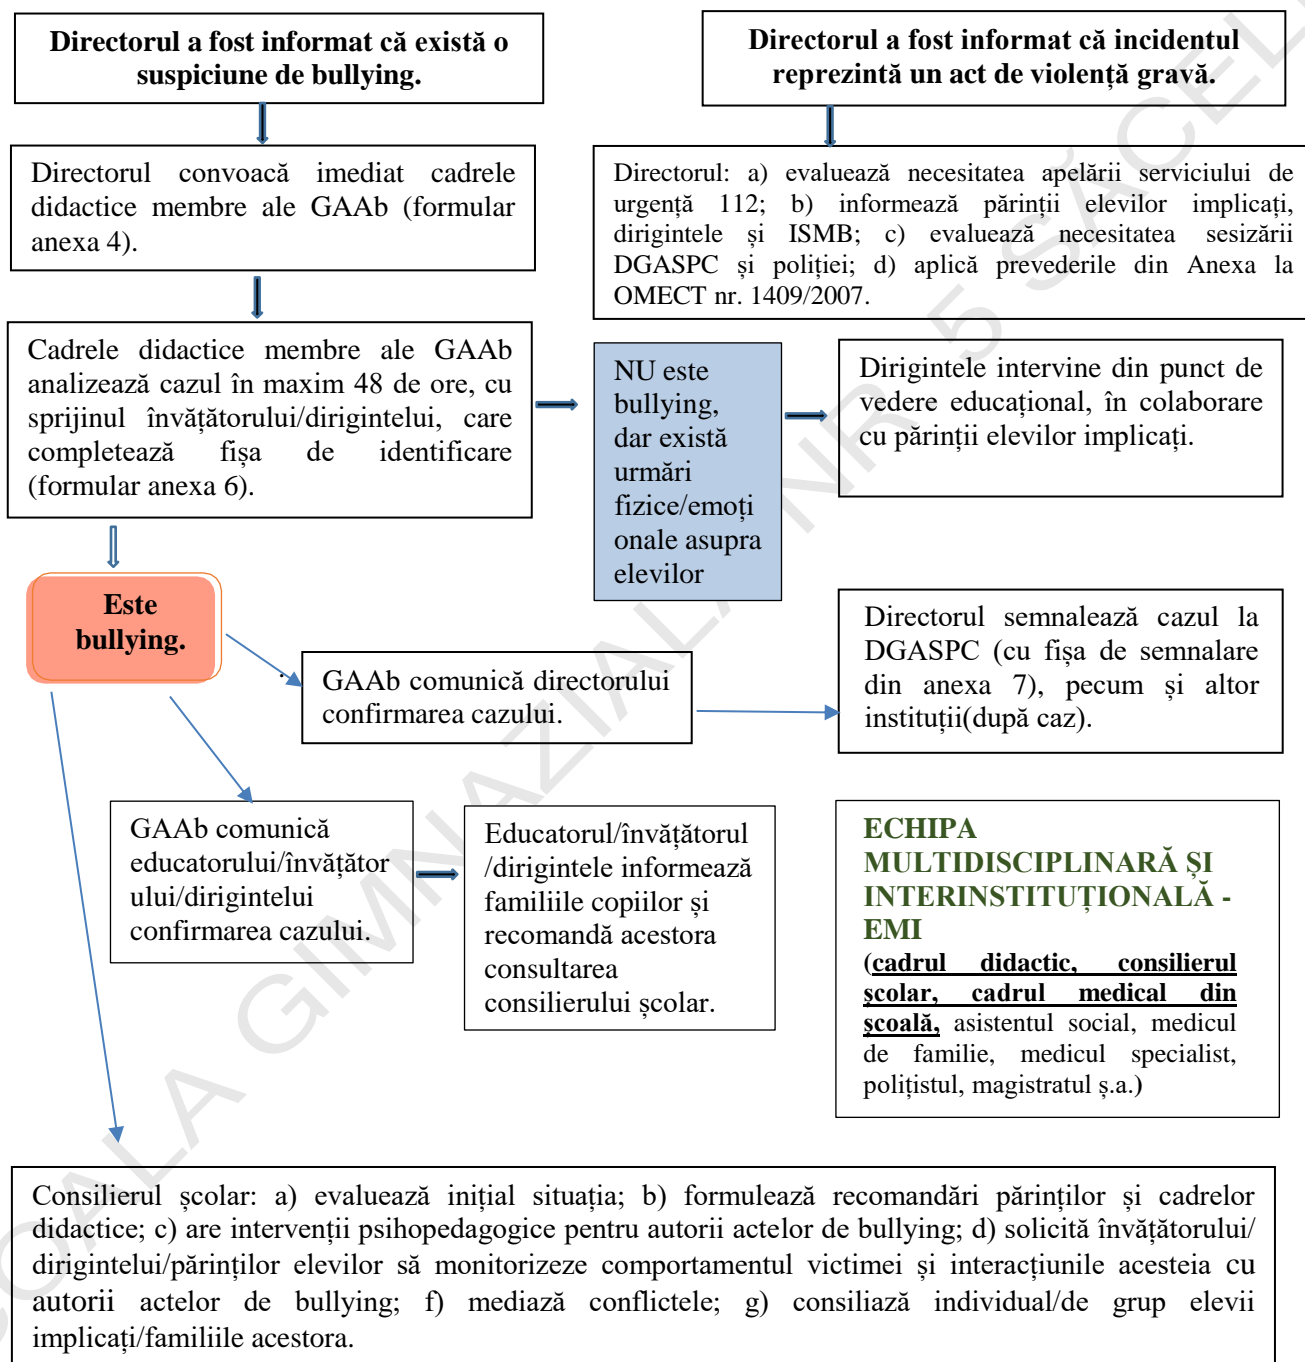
Directorul a fost informat că există o suspiciune de bullying.

Directorul a fost informat că incidentul reprezintă un act de violență gravă.

Directorul convoacă imediat cadrele didactice membre ale GAAb (formular anexa 4).

Directorul: a) evaluează necesitatea apelării serviciului de urgență 112; b) informează părinții elevilor implicați, dirigintele și ISMB; c) evaluează necesitatea sesizării DGASPC și poliției; d) aplică prevederile din Anexa la OMECT nr. 1409/2007.

Cadrele didactice membre ale GAAb analizează cazul în maxim 48 de ore, cu sprijinul învățătorului/dirigintelui, care completează fișa de identificare (formular anexa 6).

NU este bullying, dar există urmări fizice/emoționale asupra elevilor

Dirigintele intervine din punct de vedere educațional, în colaborare cu părinții elevilor implicați.

Este bullying.

Directorul semnalează cazul la DGASPC (cu fișa de semnalare din anexa 7), pecum și altor instituții(după caz).

GAAb comunică directorului confirmarea cazului.

GAAb comunică educatorului/învățătorului/dirigintelui confirmarea cazului.

Educatorul/învățătorul /dirigintele informează familiile copiilor și recomandă acestora consultarea consilierului școlar.

ECHIPA MULTIDISCIPLINARĂ ȘI INTERINSTITUȚIONALĂ - EMI
(cadrul didactic, consilierul școlar, cadrul medical din școală, asistentul social, medicul de familie, medicul specialist, polițistul, magistratul ș.a.)

Consilierul școlar: a) evaluează inițial situația; b) formulează recomandări părinților și cadrelor didactice; c) are intervenții psihopedagogice pentru autorii actelor de bullying; d) solicită învățătorului/ dirigintelui/părinților elevilor să monitorizeze comportamentul victimei și interacțiunile acesteia cu autorii actelor de bullying; f) mediază conflictele; g) consiliază individual/de grup elevii implicați/familiile acestora.

ȘCOALA GIMNAZIALĂ NR. 5 SĂCELE